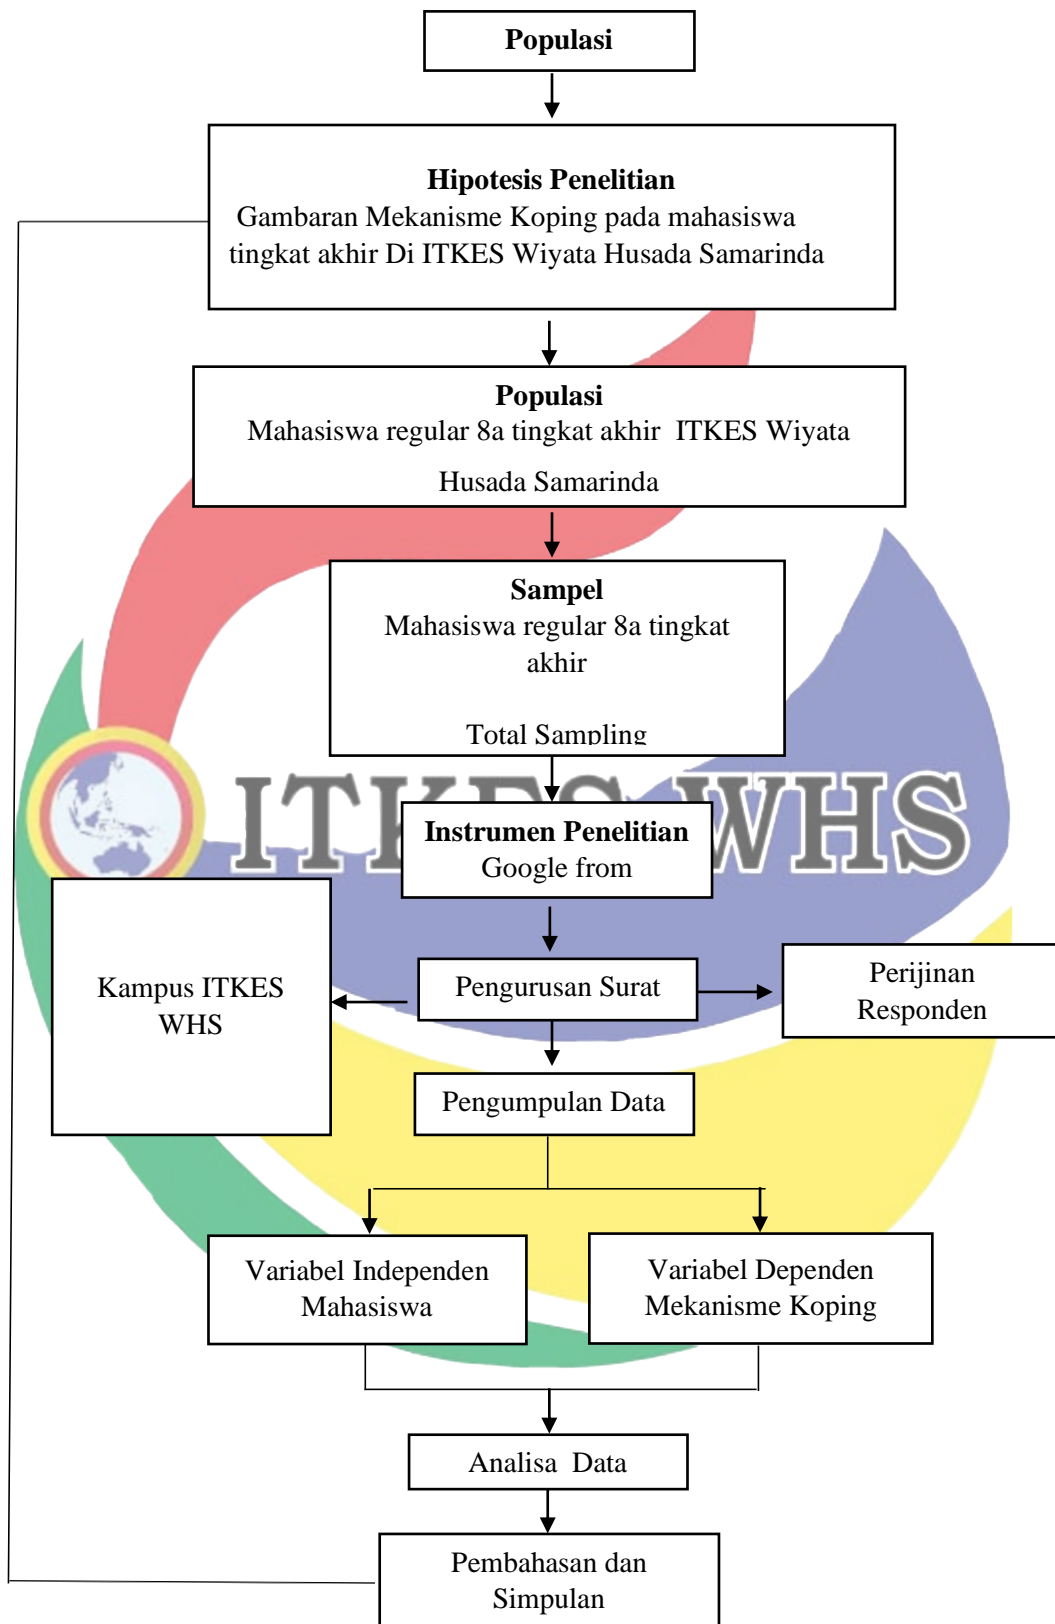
Populasi

Hipotesis Penelitian
Gambaran Mekanisme Koping pada mahasiswa tingkat akhir Di ITKES Wiyata Husada Samarinda

Populasi
Mahasiswa regular 8a tingkat akhir ITKES Wiyata Husada Samarinda

Sampel
Mahasiswa regular 8a tingkat akhir

Total Sampling

ITKES WHS

Instrumen Penelitian
Google from

Kampus ITKES WHS

Pengurusan Surat

Perijinan Responden

Pengumpulan Data

Variabel Independen Mahasiswa

Variabel Dependen Mekanisme Koping

Analisa Data

Pembahasan dan Simpulan